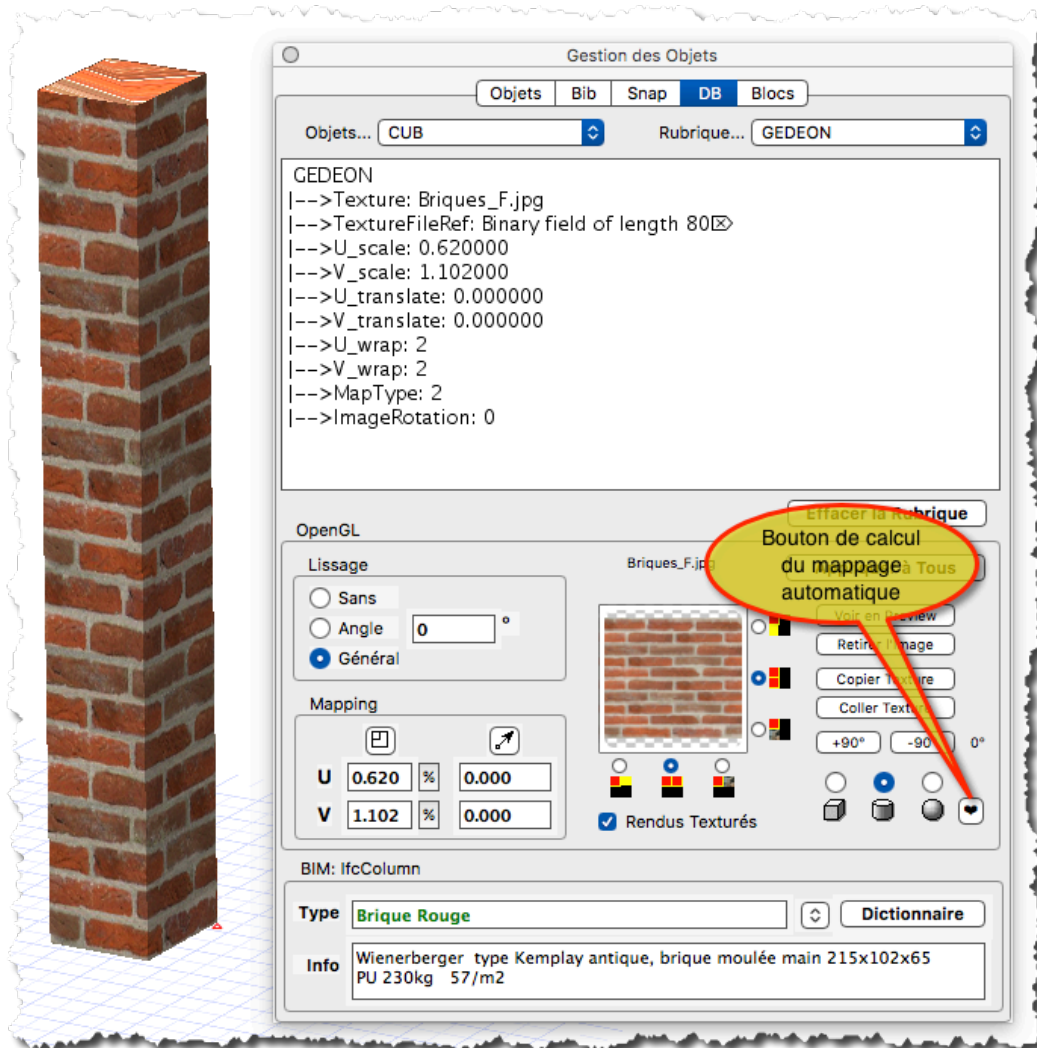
Gestion des Objets

Objets | Bib | Snap | DB | Blocs

Objets... CUB

Rubrique... GEDEON

GEDEON
|-->Texture: Briques_F.jpg
|-->TextureFileRef: Binary field of length 80⌧
|-->U_scale: 0.620000
|-->V_scale: 1.102000
|-->U_translate: 0.000000
|-->V_translate: 0.000000
|-->U_wrap: 2
|-->V_wrap: 2
|-->MapType: 2
|-->ImageRotation: 0

Effacer la Rubrique

OpenGL

Lissage

Sans

Angle 0 °

Général

Briques_F.jpg

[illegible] à Tous

Bouton de calcul du mappage automatique

Voir en Preview

Retirer l'image

Copier Texture

Coller Texture

+90° -90° 0°

Mapping

U 0.620 % 0.000

V 1.102 % 0.000

Rendus Texturés

BIM: IfcColumn

Type Brique Rouge

Dictionnaire

Info Wienerberger type Kemplay antique, brique moulée main 215x102x65
PU 230kg 57/m2